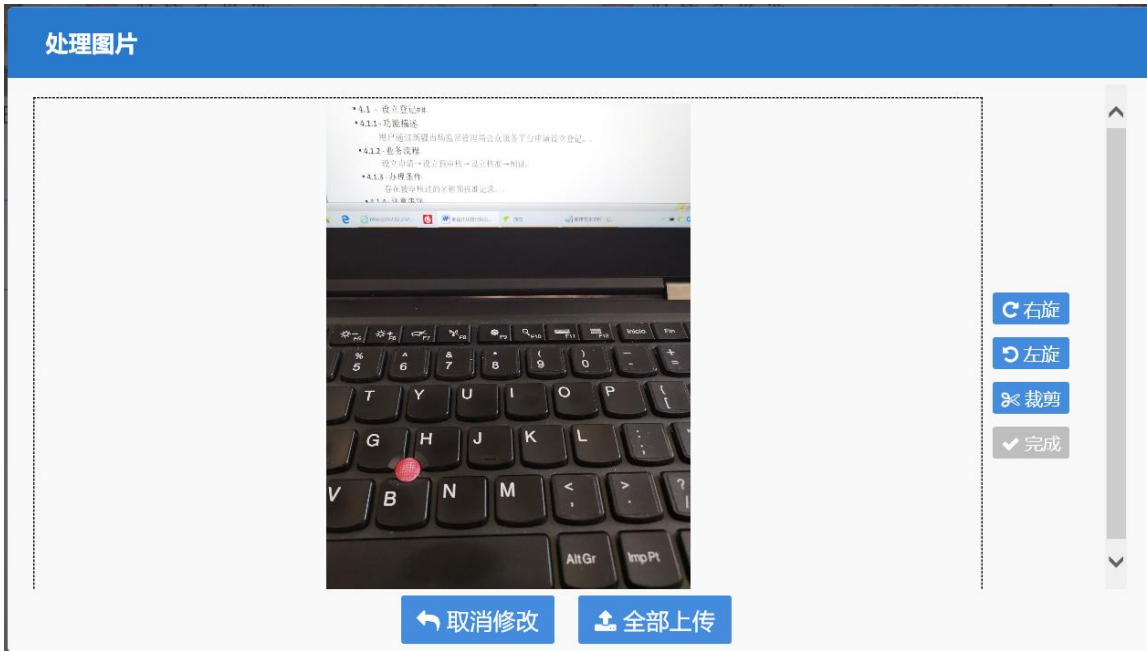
处理图片

• 4.1 - 设立登记##
• 4.1.1 - 功能描述
用户通过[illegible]
• 4.1.2 - 业务流程
设立申请→设立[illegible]→设立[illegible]→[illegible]
• 4.1.3 - 办理条件
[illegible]
• 4.1.4 - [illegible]

F5 F6 F7 F8 F9 F10 F11 F12 Inicio Fin
% 5 ^ 6 & 7 * 8 ( 9 ) 0 _ - + =
T Y U I O P {
G H J K L : ;
V B N M < , > . ?
AltGr Imp Pt

右旋
左旋
裁剪
完成

取消修改
全部上传